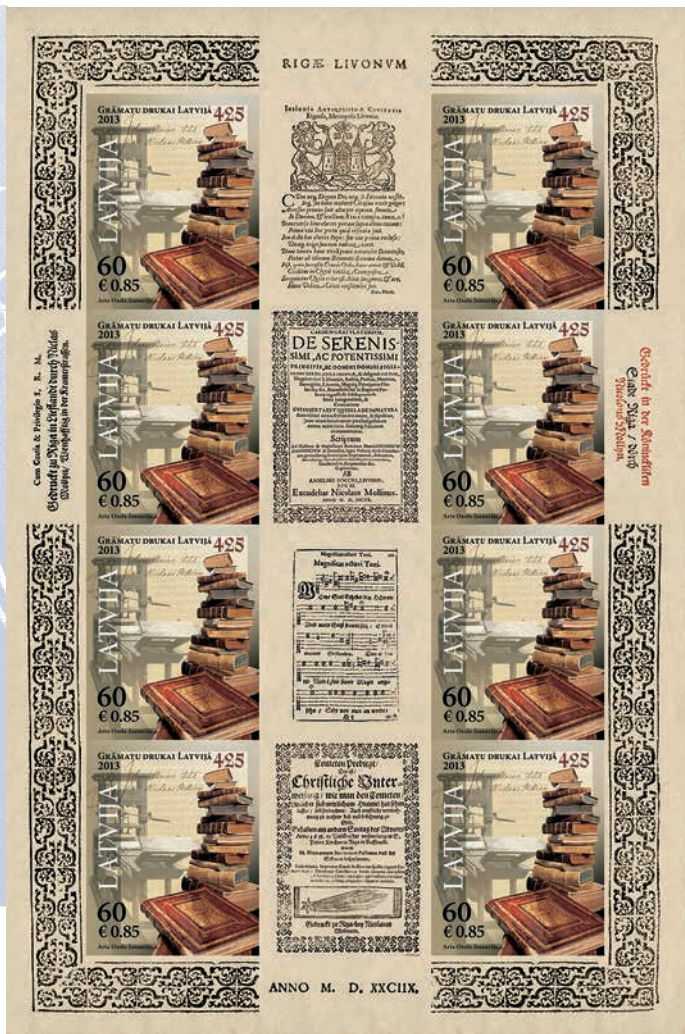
RIGÆ LIVONVM

GRĀMATU DRUKAI LATVIJĀ 425
2013
LATVIJA
60
€ 0.85
Arta Ozola Jaunarāja

GRĀMATU DRUKAI LATVIJĀ 425
2013
LATVIJA
60
€ 0.85
Arta Ozola Jaunarāja

GRĀMATU DRUKAI LATVIJĀ 425
2013
LATVIJA
60
€ 0.85
Arta Ozola Jaunarāja

GRĀMATU DRUKAI LATVIJĀ 425
2013
LATVIJA
60
€ 0.85
Arta Ozola Jaunarāja

GRĀMATU DRUKAI LATVIJĀ 425
2013
LATVIJA
60
€ 0.85
Arta Ozola Jaunarāja

GRĀMATU DRUKAI LATVIJĀ 425
2013
LATVIJA
60
€ 0.85
Arta Ozola Jaunarāja

GRĀMATU DRUKAI LATVIJĀ 425
2013
LATVIJA
60
€ 0.85
Arta Ozola Jaunarāja

GRĀMATU DRUKAI LATVIJĀ 425
2013
LATVIJA
60
€ 0.85
Arta Ozola Jaunarāja

Insignia Antiquissimae Civitatis Rigensis, Metropolis Livoniae.

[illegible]

DE SERENISSIMI, AC POTENTISSIMI
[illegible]
Scriptum
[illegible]
Excudebat Nicolaus Mollinus.
ANNO M. D. XCVI.

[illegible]

Cometen Predigt/ Christliche Unterweisung/ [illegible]
Gedruckt zu Riga bey Nicolaum Mollinum.

Cum Gratia & Privilegio S. R. M.
Gedruckt zu Riga in Liefland durch Niclas Mollyn/ Verlegung in der Kramerstrassen.

Gedruckt in der Königlichen Stadt Riga / durch Nicolaum Mollyn.

ANNO M. D. XXCIIX.